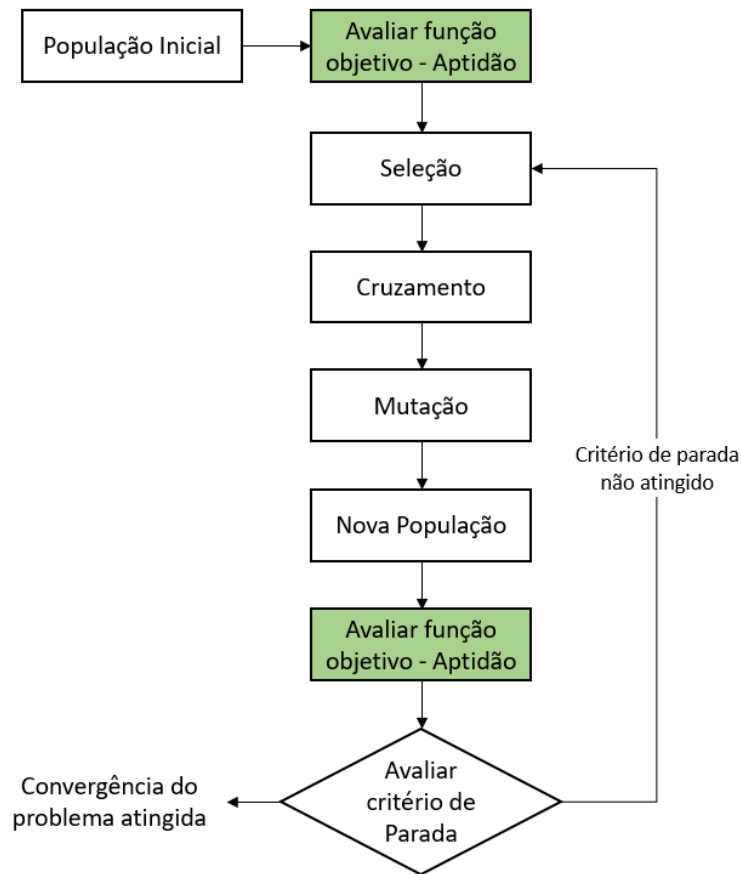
População Inicial

Avaliar função objetivo - Aptidão

Seleção

Cruzamento

Mutação

Nova População

Avaliar função objetivo - Aptidão

Avaliar critério de Parada

Critério de parada não atingido

Convergência do problema atingida